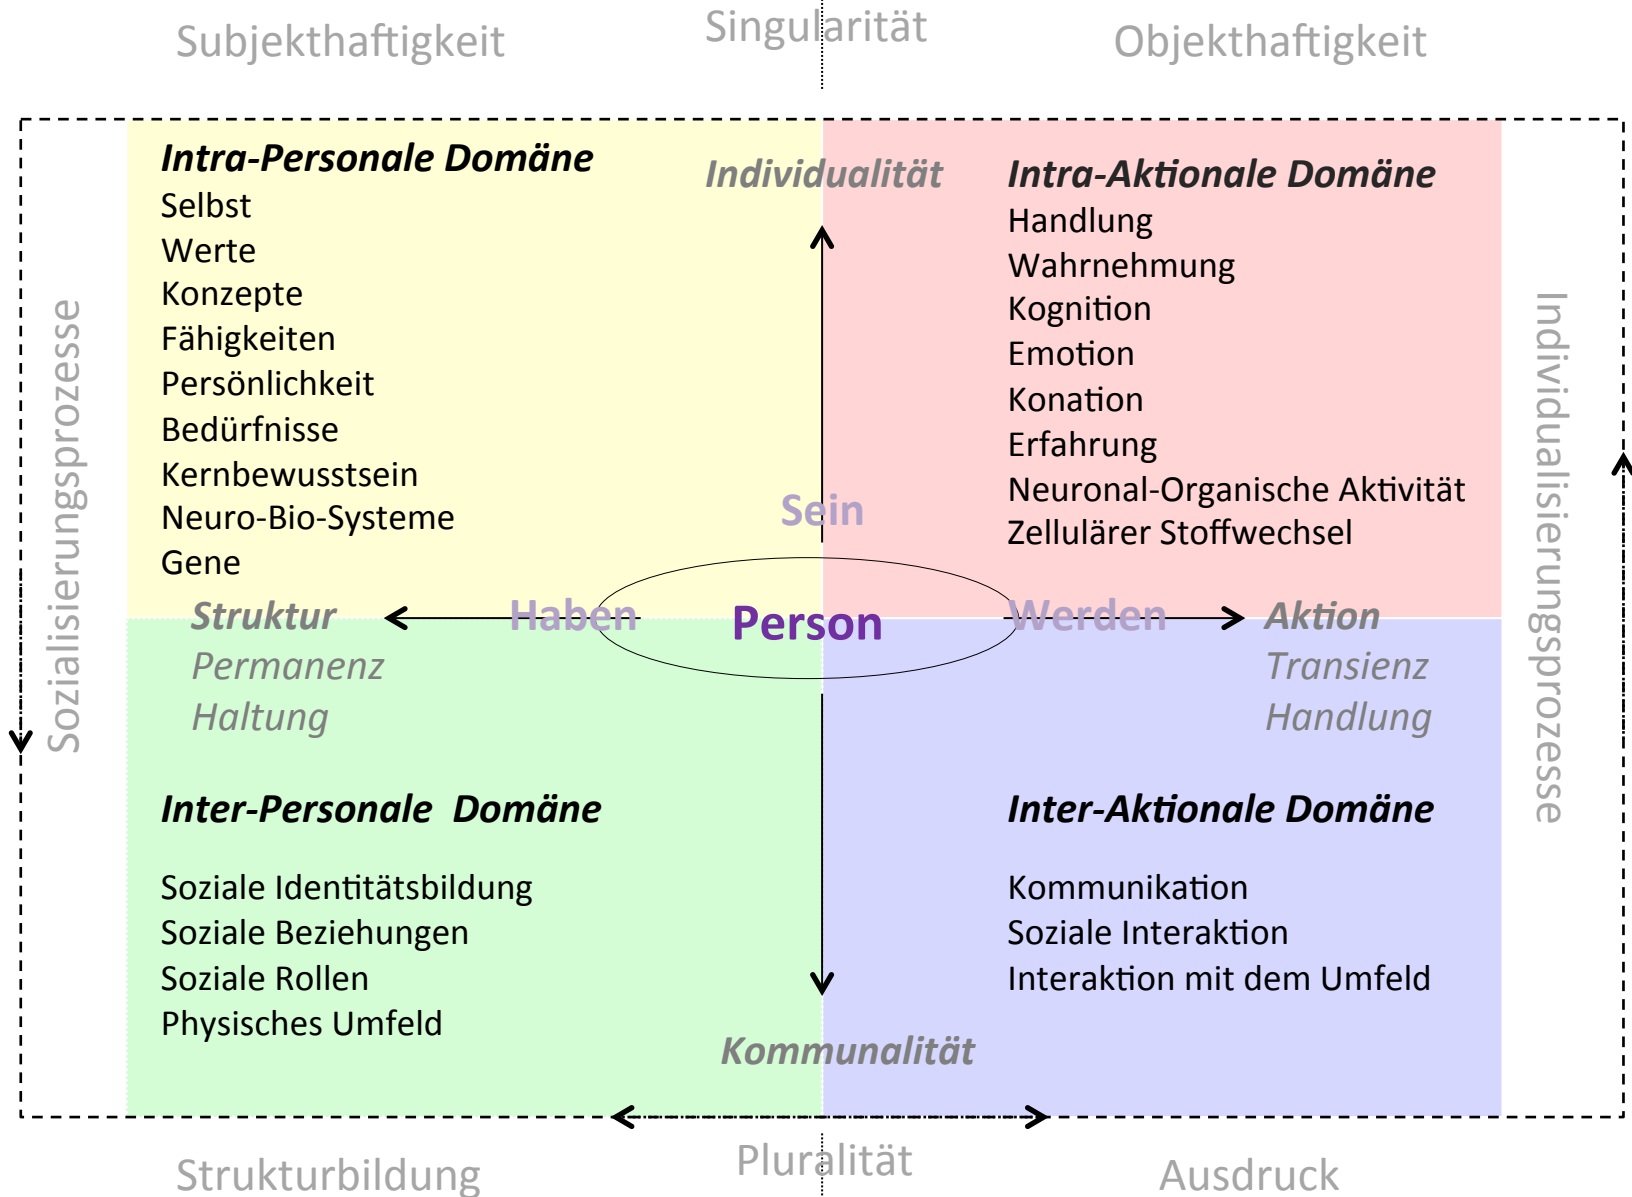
Subjekthaftigkeit Singularität Objekthaftigkeit

Intra-Personale Domäne
Selbst
Werte
Konzepte
Fähigkeiten
Persönlichkeit
Bedürfnisse
Kernbewusstsein
Neuro-Bio-Systeme
Gene

Individualität

Intra-Aktionale Domäne
Handlung
Wahrnehmung
Kognition
Emotion
Konation
Erfahrung
Neuronal-Organische Aktivität
Zellulärer Stoffwechsel

Sozialisierungsprozesse

Individualisierungsprozesse

Sein

Struktur Haben Person Werden Aktion
Permanenz Transienz
Haltung Handlung

Inter-Personale Domäne

Soziale Identitätsbildung
Soziale Beziehungen
Soziale Rollen
Physisches Umfeld

Inter-Aktionale Domäne

Kommunikation
Soziale Interaktion
Interaktion mit dem Umfeld

Kommunalität

Strukturbildung Pluralität Ausdruck